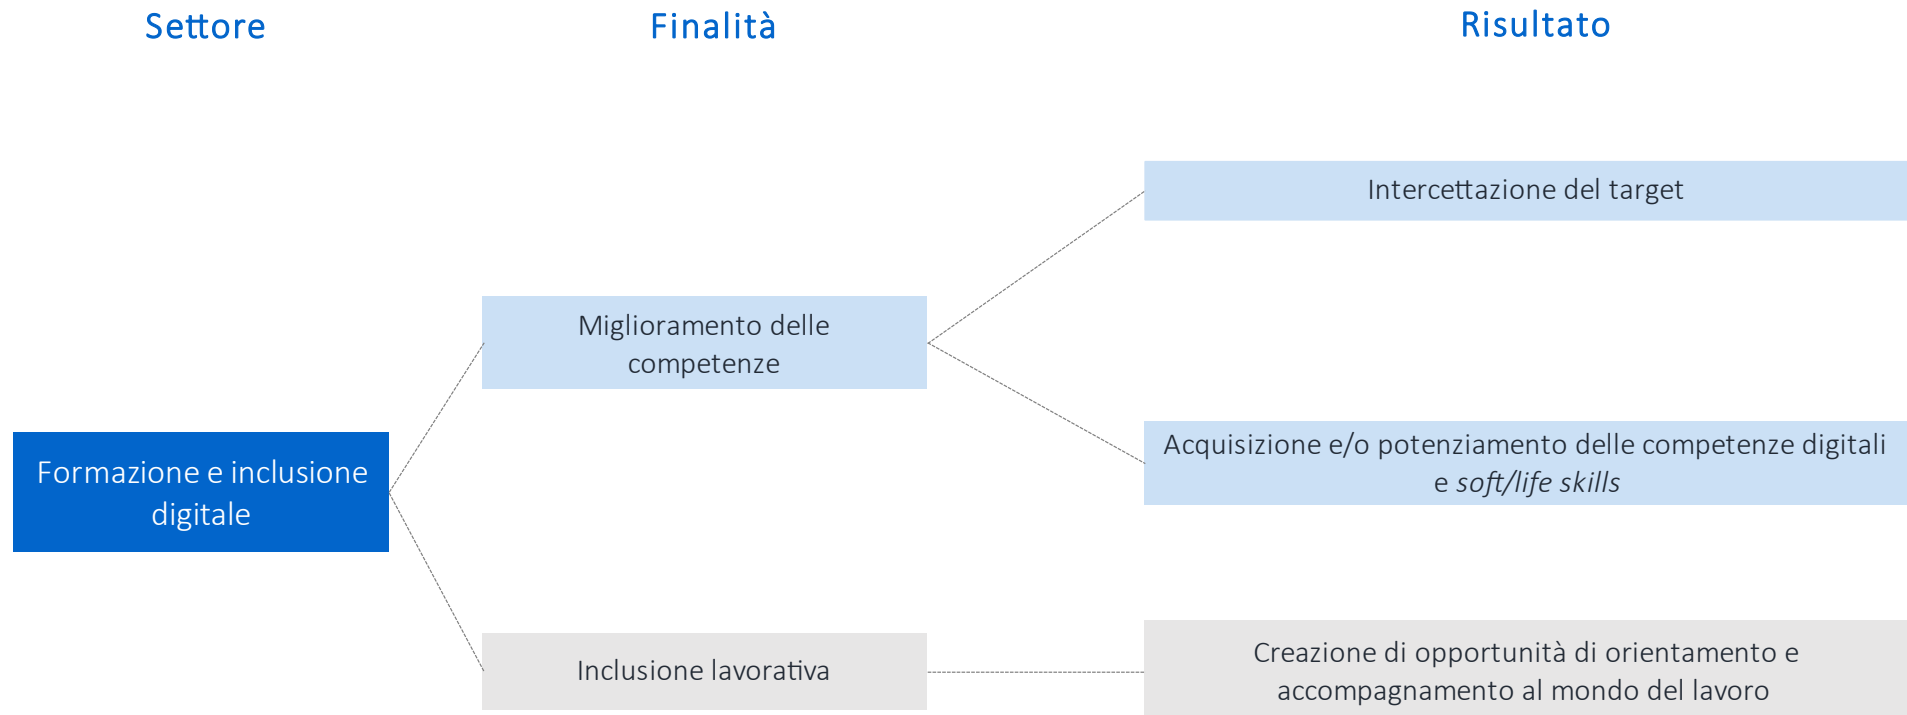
Settore

Finalità

Risultato

Intercettazione del target

Miglioramento delle competenze

Formazione e inclusione digitale

Acquisizione e/o potenziamento delle competenze digitali e *soft/life skills*

Inclusione lavorativa

Creazione di opportunità di orientamento e accompagnamento al mondo del lavoro